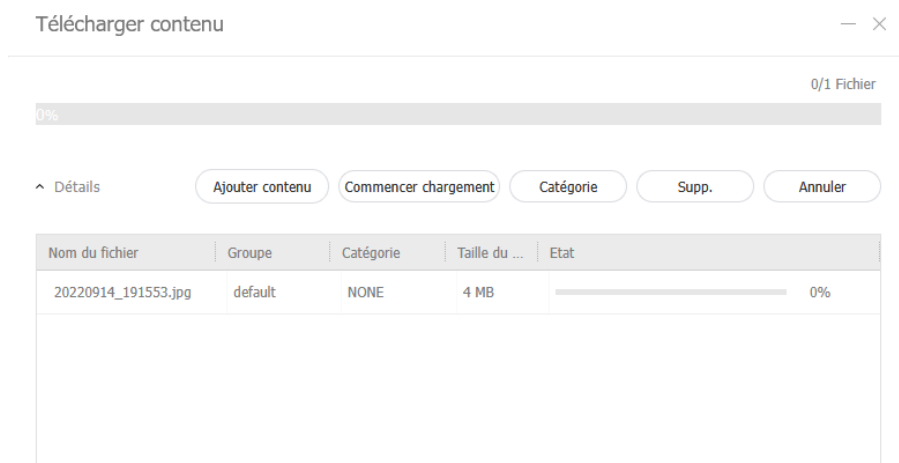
Télécharger contenu

0/1 Fichier

0%

^ Détails

Ajouter contenu

Commencer chargement

Catégorie

Supp.

Annuler

| Nom du fichier | Groupe | Catégorie | Taille du ... | Etat |
|---|---|---|---|---|
| 20220914_191553.jpg | default | NONE | 4 MB | 0% |